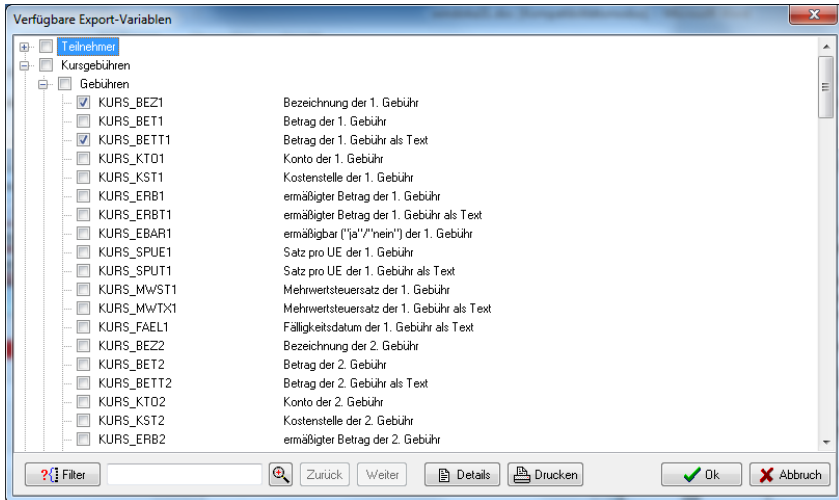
Verfügbare Export-Variablen

Teilnehmer
Kursgebühren
Gebühren

| | |
|---|---|
| KURS_BEZ1 | Bezeichnung der 1. Gebühr |
| KURS_BET1 | Betrag der 1. Gebühr |
| KURS_BETT1 | Betrag der 1. Gebühr als Text |
| KURS_KTO1 | Konto der 1. Gebühr |
| KURS_KST1 | Kostenstelle der 1. Gebühr |
| KURS_ERB1 | ermäßigter Betrag der 1. Gebühr |
| KURS_ERBT1 | ermäßigter Betrag der 1. Gebühr als Text |
| KURS_EBAR1 | ermäßigbar ("ja"/"nein") der 1. Gebühr |
| KURS_SPUE1 | Satz pro UE der 1. Gebühr |
| KURS_SPUT1 | Satz pro UE der 1. Gebühr als Text |
| KURS_MWST1 | Mehrwertsteuersatz der 1. Gebühr |
| KURS_MWTX1 | Mehrwertsteuersatz der 1. Gebühr als Text |
| KURS_FAEL1 | Fälligkeitsdatum der 1. Gebühr als Text |
| KURS_BEZ2 | Bezeichnung der 2. Gebühr |
| KURS_BET2 | Betrag der 2. Gebühr |
| KURS_BETT2 | Betrag der 2. Gebühr als Text |
| KURS_KTO2 | Konto der 2. Gebühr |
| KURS_KST2 | Kostenstelle der 2. Gebühr |
| KURS_ERB2 | ermäßigter Betrag der 2. Gebühr |

Filter Zurück Weiter Details Drucken Ok Abbruch